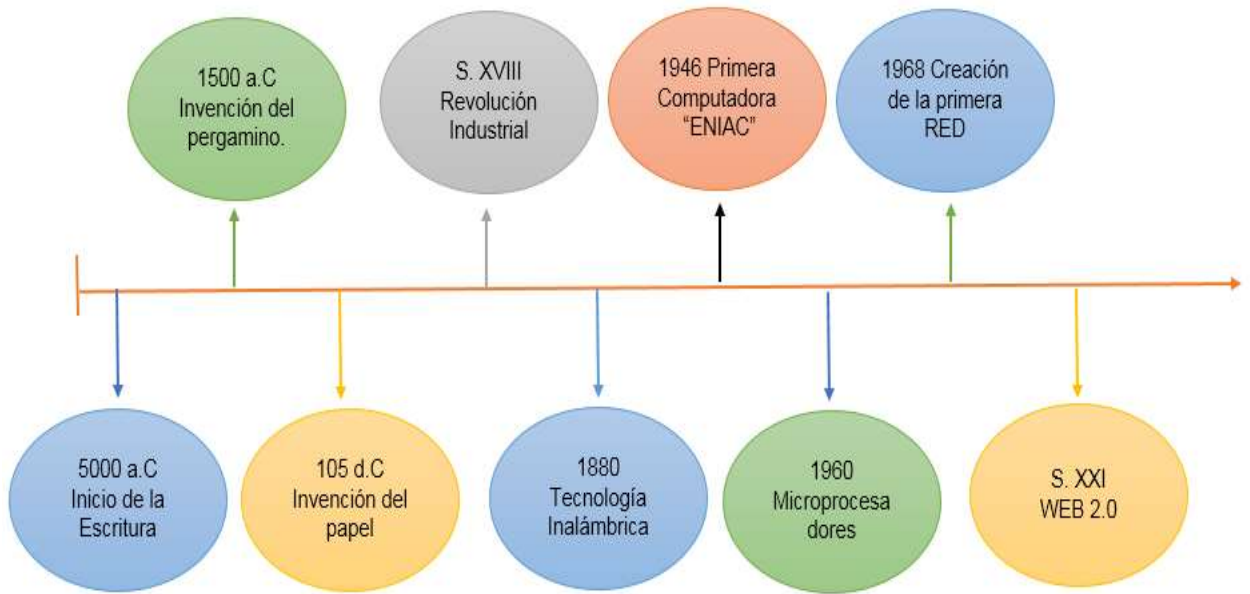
1500 a.C Invención del pergamino.

S. XVIII Revolución Industrial

1946 Primera Computadora "ENIAC"

1968 Creación de la primera RED

5000 a.C Inicio de la Escritura

105 d.C Invención del papel

1880 Tecnología Inalámbrica

1960 Microprocesa dores

S. XXI WEB 2.0